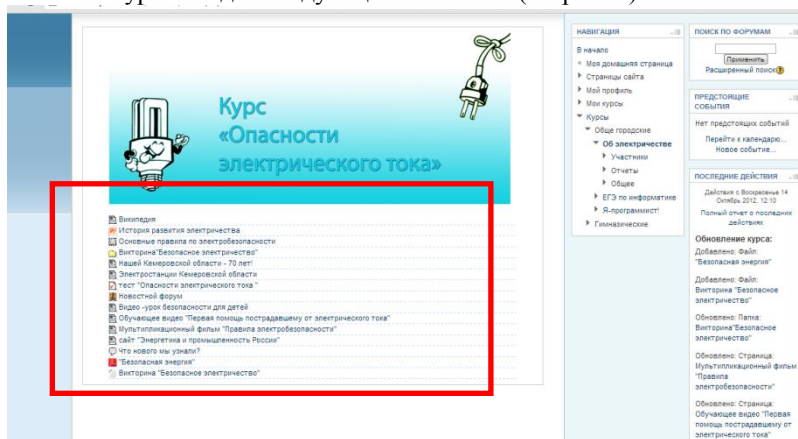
Курс «Опасности электрического тока»

Википедия
История развития электричества
Основные правила по электробезопасности
Викторина"Безопасное электричество"
Нашей Кемеровской области - 70 лет!
Электростанции Кемеровской области
тест "Опасности электрического тока "
Новостной форум
Видео -урок безопасности для детей
Обучающее видео "Первая помощь пострадавшему от электрического тока"
Мультипликационный фильм "Правила электробезопасности"
сайт "Энергетика и промышленность России"
Что нового мы узнали?
"Безопасная энергия"
Викторина "Безопасное электричество"

НАВИГАЦИЯ
В начало
Моя домашняя страница
Страницы сайта
Мой профиль
Мои курсы
Курсы
Обще городские
Об электричестве
Участники
Отчеты
Общее
ЕГЭ по информатике
Я-программист!
Гимназические

ПОИСК ПО ФОРУМАМ
Применить
Расширенный поиск

ПРЕДСТОЯЩИЕ СОБЫТИЯ
Нет предстоящих событий
Перейти к календарю...
Новое событие...

ПОСЛЕДНИЕ ДЕЙСТВИЯ
Действия с Воскресенье 14 Октябрь 2012, 12:10
Полный отчет о последних действиях

Обновление курса:
Добавлено: Файл: "Безопасная энергия"
Добавлено: Файл: Викторина "Безопасное электричество"
Обновлено: Папка: Викторина"Безопасное электричество"
Обновлено: Страница: Мультипликационный фильм "Правила электробезопасности"
Обновлено: Страница: Обучающее видео "Первая помощь пострадавшему от электрического тока"